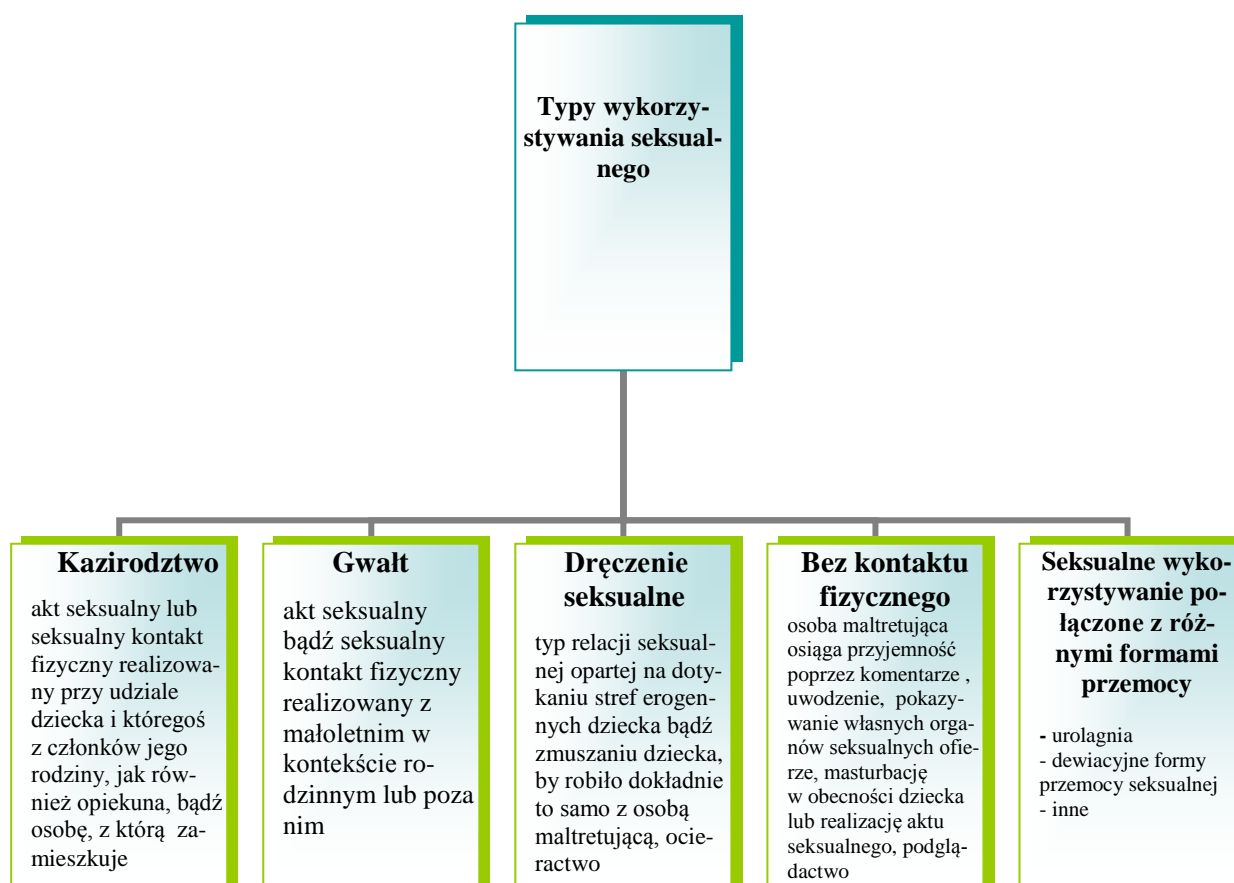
Typy wykorzystywania seksualnego

Kazirodztwo

akt seksualny lub seksualny kontakt fizyczny realizowany przy udziale dziecka i któregoś z członków jego rodziny, jak również opiekuna, bądź osobę, z którą zamieszkuje

Gwałt

akt seksualny bądź seksualny kontakt fizyczny realizowany z małoletnim w kontekście rodzinnym lub poza nim

Dręczenie seksualne

typ relacji seksualnej opartej na dotykaniu stref erogennych dziecka bądź zmuszaniu dziecka, by robiło dokładnie to samo z osobą maltretującą, ocieractwo

Bez kontaktu fizycznego

osoba maltretująca osiąga przyjemność poprzez komentarze , uwodzenie, pokazywanie własnych organów seksualnych ofierze, masturbację w obecności dziecka lub realizację aktu seksualnego, podglądactwo

Seksualne wykorzystywanie połączone z różnymi formami przemocy

- urolagnia
- dewiacyjne formy przemocy seksualnej
- inne